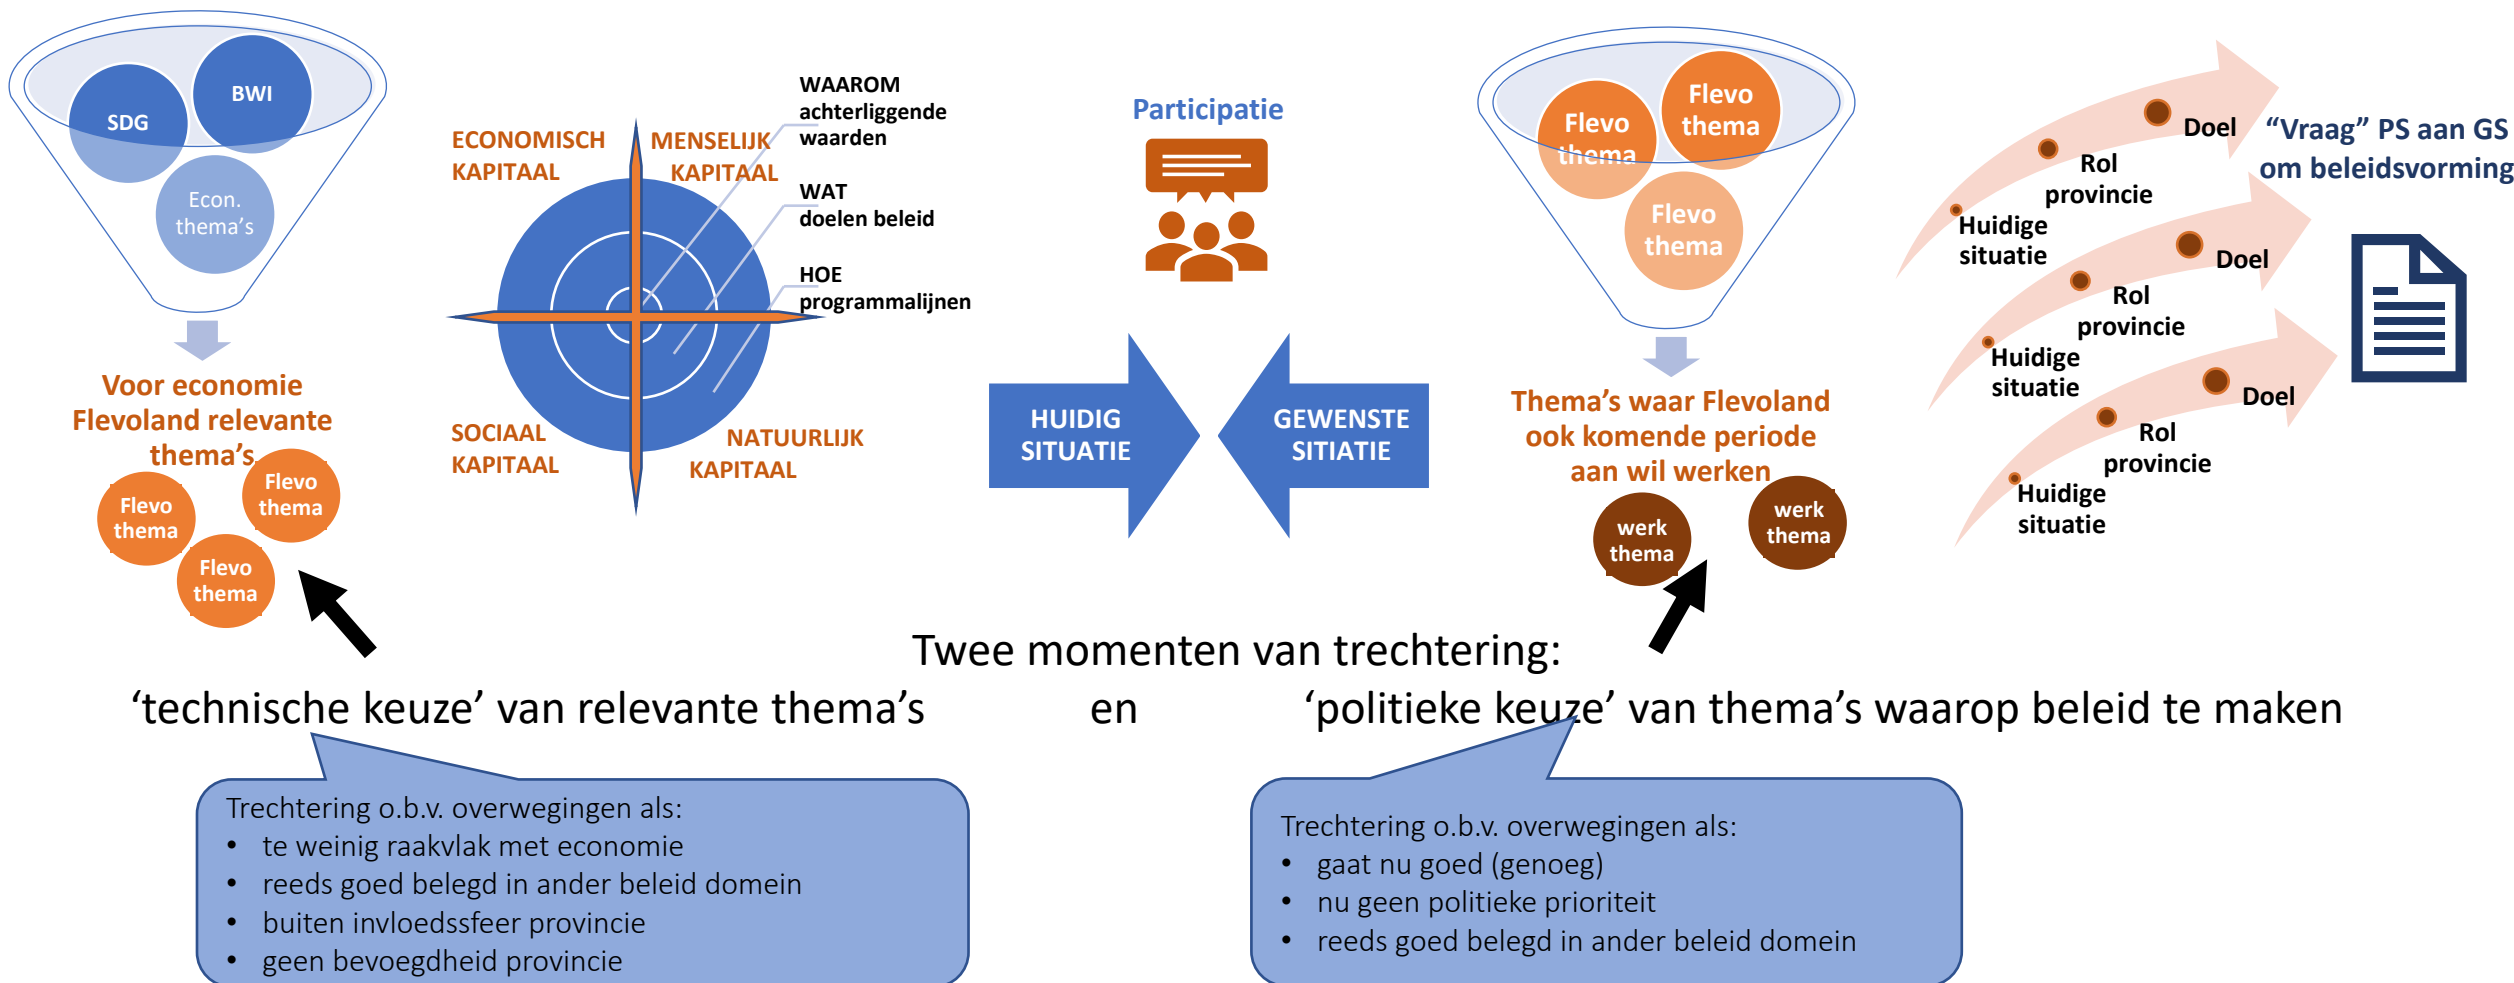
SDG
BWI
Econ. thema's

Voor economie Flevoland relevante thema's
Flevo thema
Flevo thema
Flevo thema

ECONOMISCH KAPITAAL
MENSELIJK KAPITAAL
SOCIAAL KAPITAAL
NATUURLIJK KAPITAAL

WAAROM achterliggende waarden
WAT doelen beleid
HOE programmalijnen

Participatie

HUIDIG SITUATIE
GEWENSTE SITIATIE

Flevo thema
Flevo thema
Flevo thema

Thema's waar Flevoland ook komende periode aan wil werken
werk thema
werk thema

Doel
Rol provincie
Huidige situatie
Doel
Rol provincie
Huidige situatie
Doel
Rol provincie
Huidige situatie

"Vraag" PS aan GS om beleidsvorming

Twee momenten van trechtering:
'technische keuze' van relevante thema's en 'politieke keuze' van thema's waarop beleid te maken

Trechtering o.b.v. overwegingen als:
• te weinig raakvlak met economie
• reeds goed belegd in ander beleid domein
• buiten invloedssfeer provincie
• geen bevoegdheid provincie

Trechtering o.b.v. overwegingen als:
• gaat nu goed (genoeg)
• nu geen politieke prioriteit
• reeds goed belegd in ander beleid domein